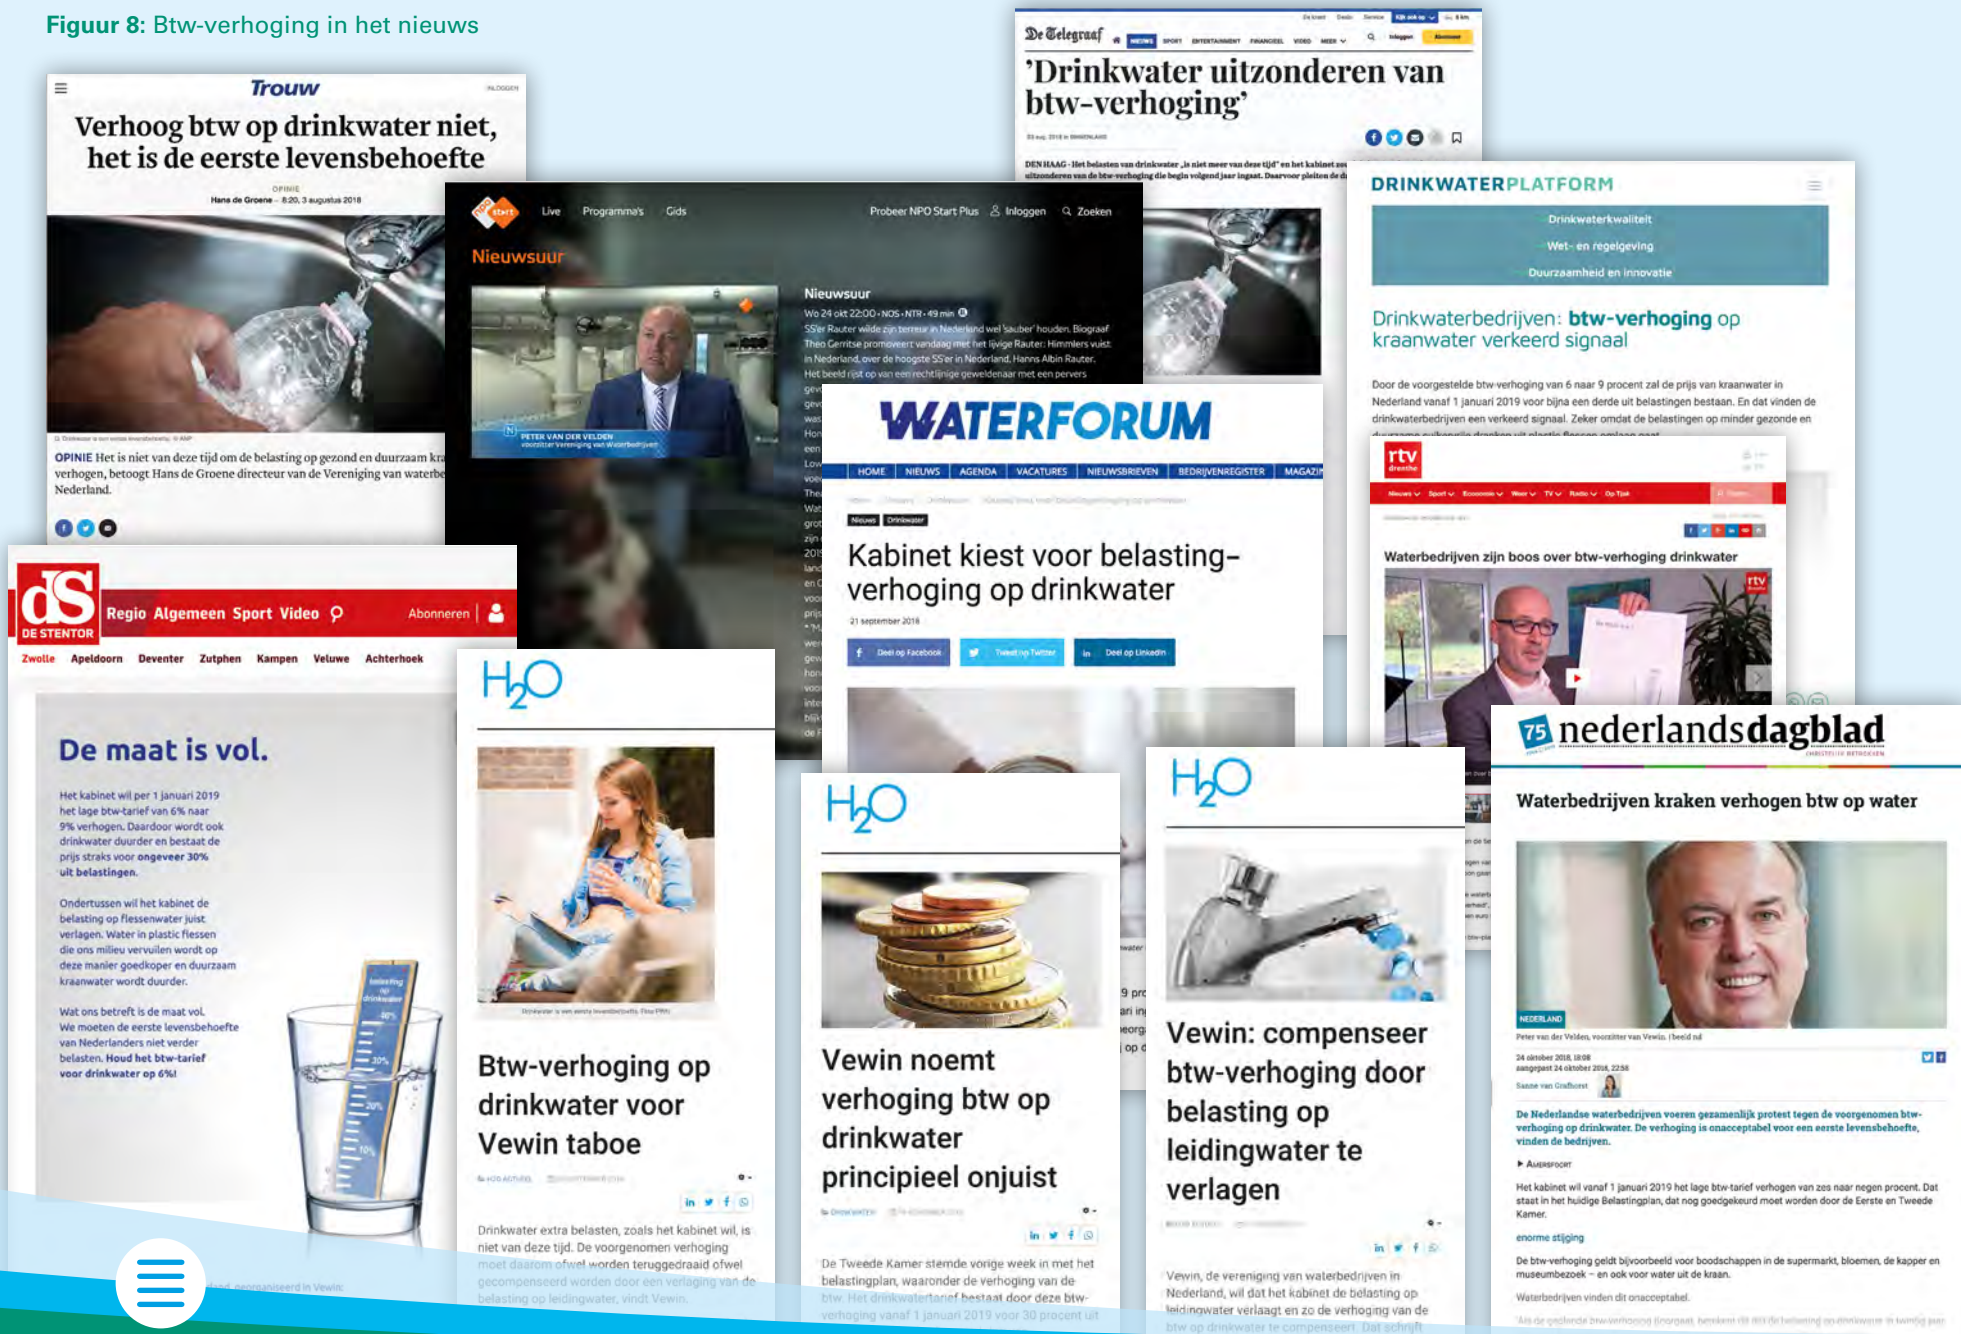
Figuur 8: Btw-verhoging in het nieuws

Trouw

Verhoog btw op drinkwater niet, het is de eerste levensbehoefte

OPINIE

Hans de Groene – 8:20, 3 augustus 2018

OPINIE Het is niet van deze tijd om de belasting op gezond en duurzaam kra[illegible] verhogen, betoogt Hans de Groene directeur van de Vereniging van waterbe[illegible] Nederland.

De Telegraaf

'Drinkwater uitzonderen van btw-verhoging'

DEN HAAG - Het belasten van drinkwater „is niet meer van deze tijd" en het kabinet zo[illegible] uitzonderen van de btw-verhoging die begin volgend jaar ingaat. Daarvoor pleiten de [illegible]

Live Programma's Gids Probeer NPO Start Plus Inloggen Zoeken

Nieuwsuur

Nieuwsuur

Wo 24 okt 22:00 • NOS • NTR • 49 min

SS'er Rauter wilde zijn terreur in Nederland wel 'sauber' houden. Biograaf Theo Gerritse promoveert vandaag met het lijvige Rauter: Himmlers vuist in Nederland, over de hoogste SS'er in Nederland, Hanns Albin Rauter. Het beeld rijst op van een rechtlijnige geweldenaar met een pervers

PETER VAN DER VELDEN voorzitter Vereniging van Waterbedrijven

DRINKWATERPLATFORM

Drinkwaterkwaliteit

Wet- en regelgeving

Duurzaamheid en innovatie

Drinkwaterbedrijven: btw-verhoging op kraanwater verkeerd signaal

Door de voorgestelde btw-verhoging van 6 naar 9 procent zal de prijs van kraanwater in Nederland vanaf 1 januari 2019 voor bijna een derde uit belastingen bestaan. En dat vinden de drinkwaterbedrijven een verkeerd signaal. Zeker omdat de belastingen op minder gezonde en

WATERFORUM

HOME NIEUWS AGENDA VACATURES NIEUWSBRIEVEN BEDRIJVENREGISTER MAGAZI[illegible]

Nieuws Drinkwater

Kabinet kiest voor belasting-verhoging op drinkwater

21 september 2018

Deel op Facebook Tweet op Twitter Deel op LinkedIn

rtv drenthe

Waterbedrijven zijn boos over btw-verhoging drinkwater

dS DE STENTOR

Regio Algemeen Sport Video Abonneren

Zwolle Apeldoorn Deventer Zutphen Kampen Veluwe Achterhoek

De maat is vol.

Het kabinet wil per 1 januari 2019 het lage btw-tarief van 6% naar 9% verhogen. Daardoor wordt ook drinkwater duurder en bestaat de prijs straks voor ongeveer 30% uit belastingen.

Ondertussen wil het kabinet de belasting op flessenwater juist verlagen. Water in plastic flessen die ons milieu vervuilen wordt op deze manier goedkoper en duurzaam kraanwater wordt duurder.

Wat ons betreft is de maat vol. We moeten de eerste levensbehoefte van Nederlanders niet verder belasten. Houd het btw-tarief voor drinkwater op 6%!

belasting op drinkwater
40%
30%
20%
10%

H2O

Btw-verhoging op drinkwater voor Vewin taboe

Drinkwater extra belasten, zoals het kabinet wil, is niet van deze tijd. De voorgenomen verhoging moet daarom ofwel worden teruggedraaid ofwel gecompenseerd worden door een verlaging van de belasting op leidingwater, vindt Vewin.

H2O

Vewin noemt verhoging btw op drinkwater principieel onjuist

De Tweede Kamer stemde vorige week in met het belastingplan, waaronder de verhoging van de btw. Het drinkwatertarief bestaat door deze btw-verhoging vanaf 1 januari 2019 voor 30 procent uit

H2O

Vewin: compenseer btw-verhoging door belasting op leidingwater te verlagen

Vewin, de vereniging van waterbedrijven in Nederland, wil dat het kabinet de belasting op leidingwater verlaagt en zo de verhoging van de btw op drinkwater te compenseert. Dat schrijft

75 nederlandsdagblad

Waterbedrijven kraken verhogen btw op water

NEDERLAND

Peter van der Velden, voorzitter van Vewin.

24 oktober 2018, 18:08
aangepast 24 oktober 2018, 22:56

Sanne van Grafhorst

De Nederlandse waterbedrijven voeren gezamenlijk protest tegen de voorgenomen btw-verhoging op drinkwater. De verhoging is onacceptabel voor een eerste levensbehoefte, vinden de bedrijven.

Amersfoort

Het kabinet wil vanaf 1 januari 2019 het lage btw-tarief verhogen van zes naar negen procent. Dat staat in het huidige Belastingplan, dat nog goedgekeurd moet worden door de Eerste en Tweede Kamer.

enorme stijging

De btw-verhoging geldt bijvoorbeeld voor boodschappen in de supermarkt, bloemen, de kapper en museumbezoek – en ook voor water uit de kraan.

Waterbedrijven vinden dit onacceptabel.